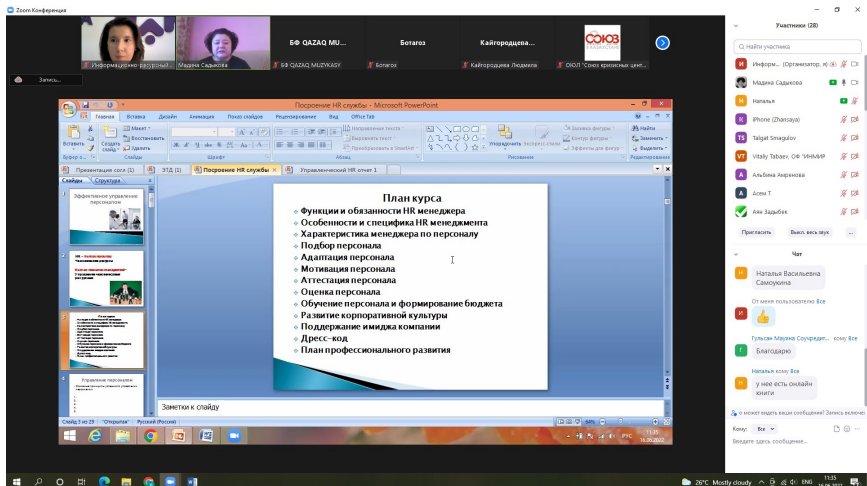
Zoom Конференция

Информационно-ресурсный... Мадина Садыкова

БФ QAZAQ MU... БФ QAZAQ MUZYKASY

Ботагоз Ботагоз

Кайгородцева... Кайгородцева Людмила

СОЮЗ ОЮЛ "Союз кризисных цент...

Запись...

Построение HR службы - Microsoft PowerPoint

Главная Вставка Дизайн Анимация Показ слайдов Рецензирование Вид Office Tab

Вставить Создать слайд Макет Восстановить Удалить Буфер обмена Слайды Шрифт Абзац Направление текста Выровнять текст Преобразовать в SmartArt Упорядочить Экспресс-стили Заливка фигуры Контур фигуры Эффекты для фигур Рисование Найти Заменить Выделить Редактирование

Презентация сосх (1) ЗТД (1) Построение HR службы Управленческий HR. отчет 1

Слайды Структура

1 Эффективное управление персоналом

2

3

4 Управление персоналом

План курса
Функции и обязанности HR менеджера
Особенности и специфика HR менеджмента
Характеристика менеджера по персоналу
Подбор персонала
Адаптация персонала
Мотивация персонала
Аттестация персонала
Оценка персонала
Обучение персонала и формирование бюджета
Развитие корпоративной культуры
Поддержание имиджа компании
Дресс-код
План профессионального развития

Заметки к слайду

Слайд 3 из 29 "Открытая" Русский (Россия) 94%

РУС 11:35 16.06.2022

Участники (28)

Найти участника

Информ... (Организатор, я)
Мадина Садыкова
Наталья
iPhone (Zhansaya)
Talgat Smagulov
Vitaliy Tabaev, ОФ "ИНМИР"
Альбина Акрекова
Асем Т
Аян Задыбах

Пригласить Выкл. весь звук ...

Чат

Наталья Васильевна Самохина

От меня пользователю Все

Гульсан Маулиа Соучредит... кому Все
Благодарю

Наталья кому Все
у нее есть онлайн книги

Кто может видеть ваши сообщения? Запись включена

Кому: Все

Введите здесь сообщение...

26°C Mostly cloudy ENG 11:35 16.06.2022